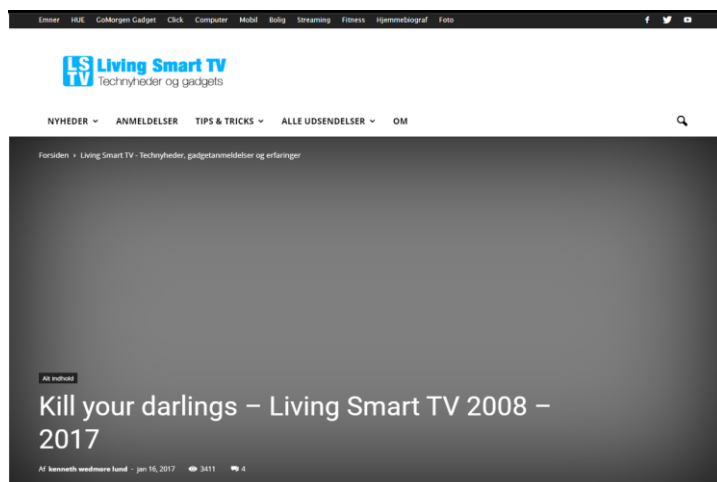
Emner HUE GoMorgen Gadget Click Computer Mobil Bolig Streaming Fitness Hjemmebiograf Foto

LS TV Living Smart TV
Technyheder og gadgets

NYHEDER ANMELDELSER TIPS & TRICKS ALLE UDSENDELSER OM

Forsiden › Living Smart TV - Technyheder, gadgetanmeldelser og erfaringer

Alt indhold

Kill your darlings – Living Smart TV 2008 – 2017

Af kenneth wedmore lund - jan 16, 2017 3411 4